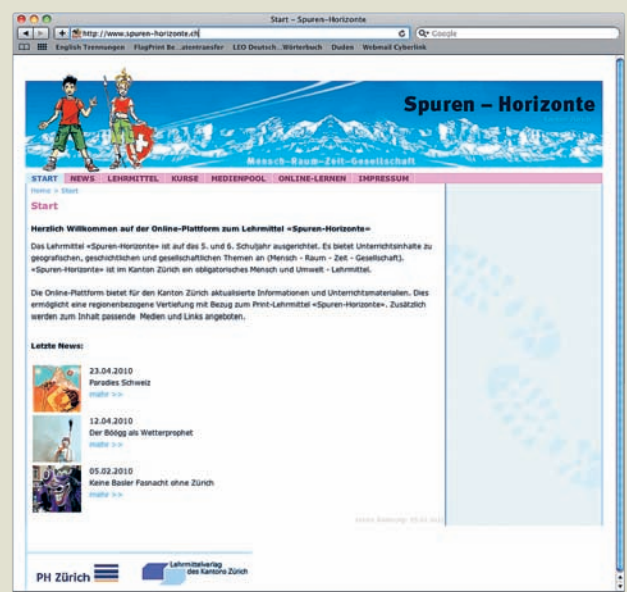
Start – Spuren–Horizonte

http://www.spuren-horizonte.ch

Q- Google

English Trennungen FlogPrint Be...atentraesfer LEO Deutsch...Wörterbuch Duden Webmail Cyberlink

Spuren – Horizonte

Mensch–Raum–Zeit–Gesellschaft

START NEWS LEHRMITTEL KURSE MEDIENPOOL ONLINE-LERNEN IMPRESSUM

Home > Start

Start

Herzlich Willkommen auf der Online-Plattform zum Lehrmittel «Spuren-Horizonte»

Das Lehrmittel «Spuren-Horizonte» ist auf das 5. und 6. Schuljahr ausgerichtet. Es bietet Unterrichtsinhalte zu geografischen, geschichtlichen und gesellschaftlichen Themen an (Mensch - Raum - Zeit - Gesellschaft). «Spuren-Horizonte» ist im Kanton Zürich ein obligatorisches Mensch und Umwelt - Lehrmittel.

Die Online-Plattform bietet für den Kanton Zürich aktualisierte Informationen und Unterrichtsmaterialien. Dies ermöglicht eine regionenbezogene Vertiefung mit Bezug zum Print-Lehrmittel «Spuren-Horizonte». Zusätzlich werden zum Inhalt passende Medien und Links angeboten.

Letzte News:

23.04.2010
Paradies Schweiz
mehr >>

12.04.2010
Der Böögg als Wetterprophet
mehr >>

05.02.2010
Keine Basler Fasnacht ohne Zürich
mehr >>

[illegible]

PH Zürich

Lehrmittelverlag des Kantons Zürich